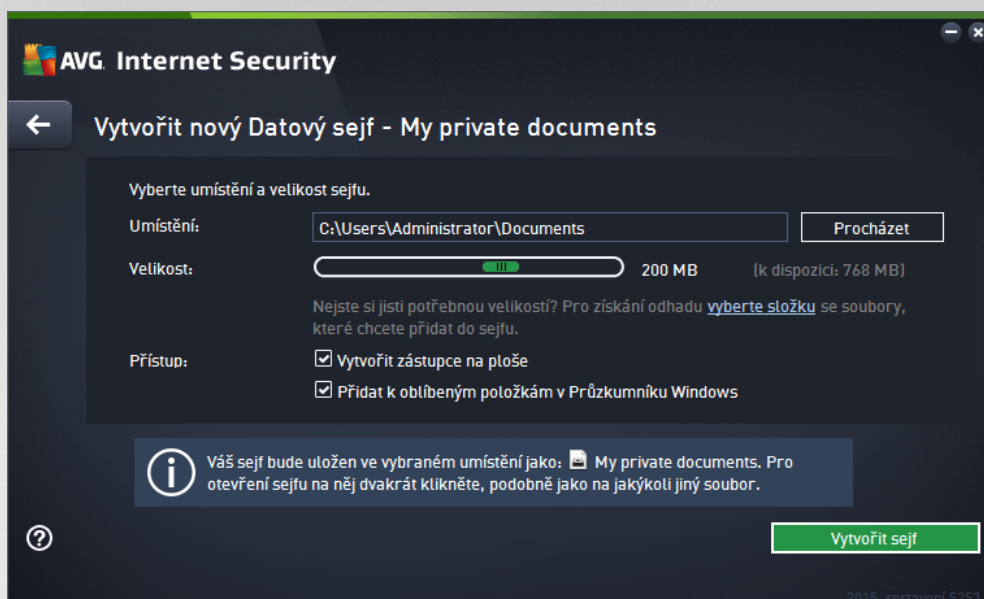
AVG. Internet Security

Vytvořit nový Datový sejf - My private documents

Vyberte umístění a velikost sejfu.

Umístění: C:\Users\Administrator\Documents Procházet

Velikost: 200 MB (k dispozici: 768 MB)

Nejste si jisti potřebnou velikostí? Pro získání odhadu vyberte složku se soubory, které chcete přidat do sejfu.

Přístup: Vytvořit zástupce na ploše

Přidat k oblíbeným položkám v Průzkumníku Windows

Váš sejf bude uložen ve vybraném umístění jako: My private documents. Pro otevření sejfu na něj dvakrát klikněte, podobně jako na jakýkoli jiný soubor.

Vytvořit sejf

2015, sestavení 525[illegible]